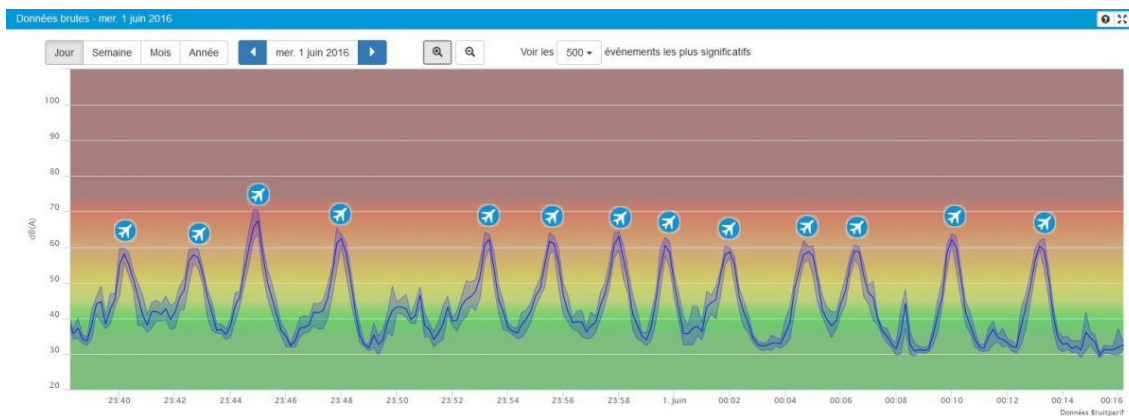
Données brutes - mer. 1 juin 2016

Jour Semaine Mois Année

mer. 1 juin 2016

Voir les 500 événements les plus significatifs

100
90
80
70
60
50
40
30
20

dB(A)

23:40 23:42 23:44 23:46 23:48 23:50 23:52 23:54 23:56 23:58 1. juin 00:02 00:04 00:06 00:08 00:10 00:12 00:14 00:16

Données Bruitparif